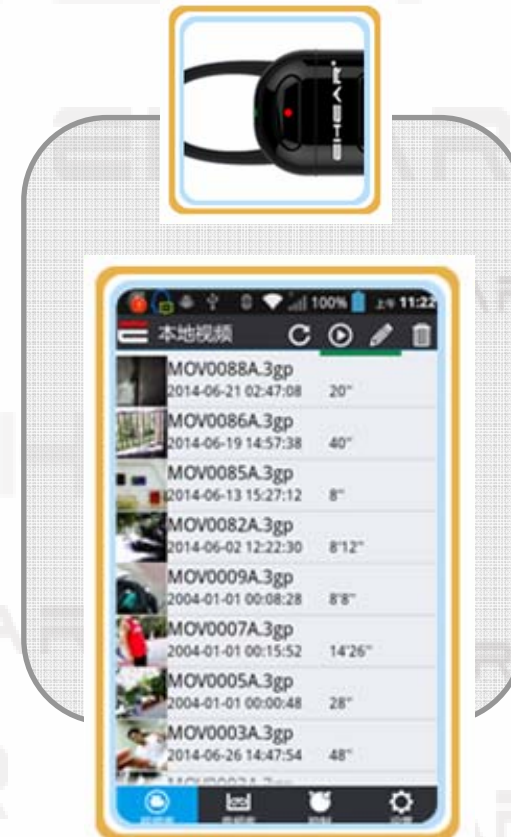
EHEAR

100% 上午 11:22

本地视频

MOV0088A.3gp
2014-06-21 02:47:08 20"

MOV0086A.3gp
2014-06-19 14:57:38 40"

MOV0085A.3gp
2014-06-13 15:27:12 8"

MOV0082A.3gp
2014-06-02 12:22:30 8'12"

MOV0009A.3gp
2004-01-01 00:08:28 8'8"

MOV0007A.3gp
2004-01-01 00:15:52 14'26"

MOV0005A.3gp
2004-01-01 00:00:48 28"

MOV0003A.3gp
2014-06-26 14:47:54 48"

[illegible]